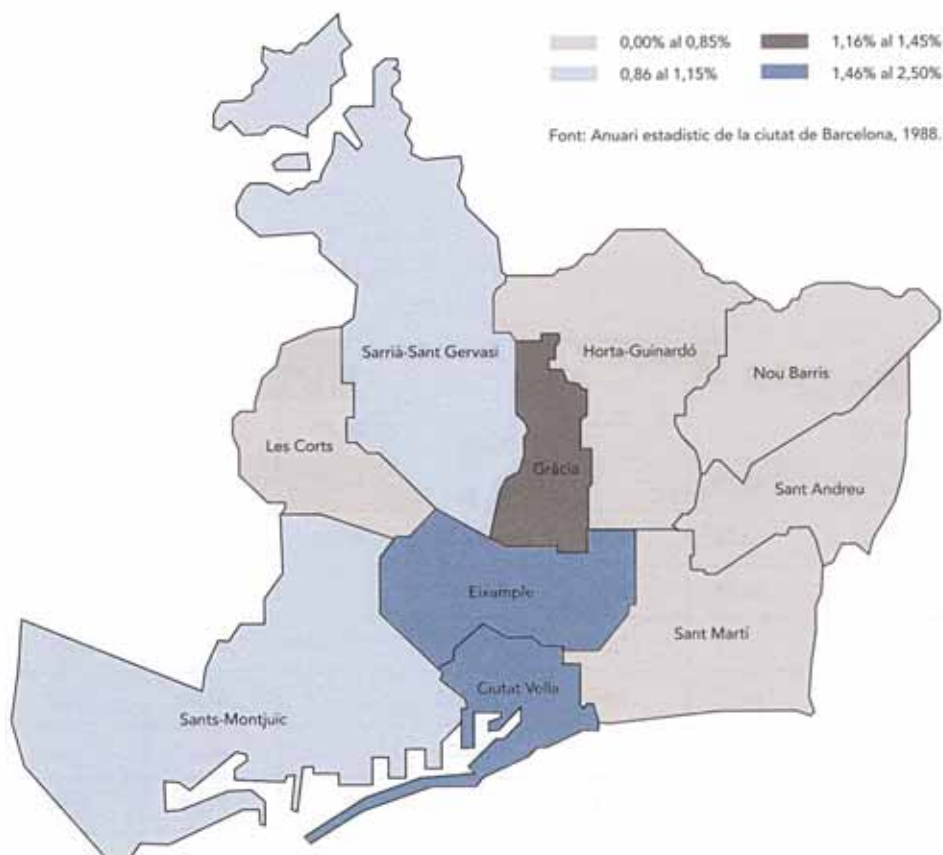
0,00% al 0,85%
1,16% al 1,45%
0,86 al 1,15%
1,46% al 2,50%

Font: Anuari estadistic de la ciutat de Barcelona, 1988.

Sarrià-Sant Gervasi
Horta-Guinardó
Nou Barris
Les Corts
Gràcia
Sant Andreu
Eixample
Sant Martí
Ciutat Vella
Sants-Montjuïc